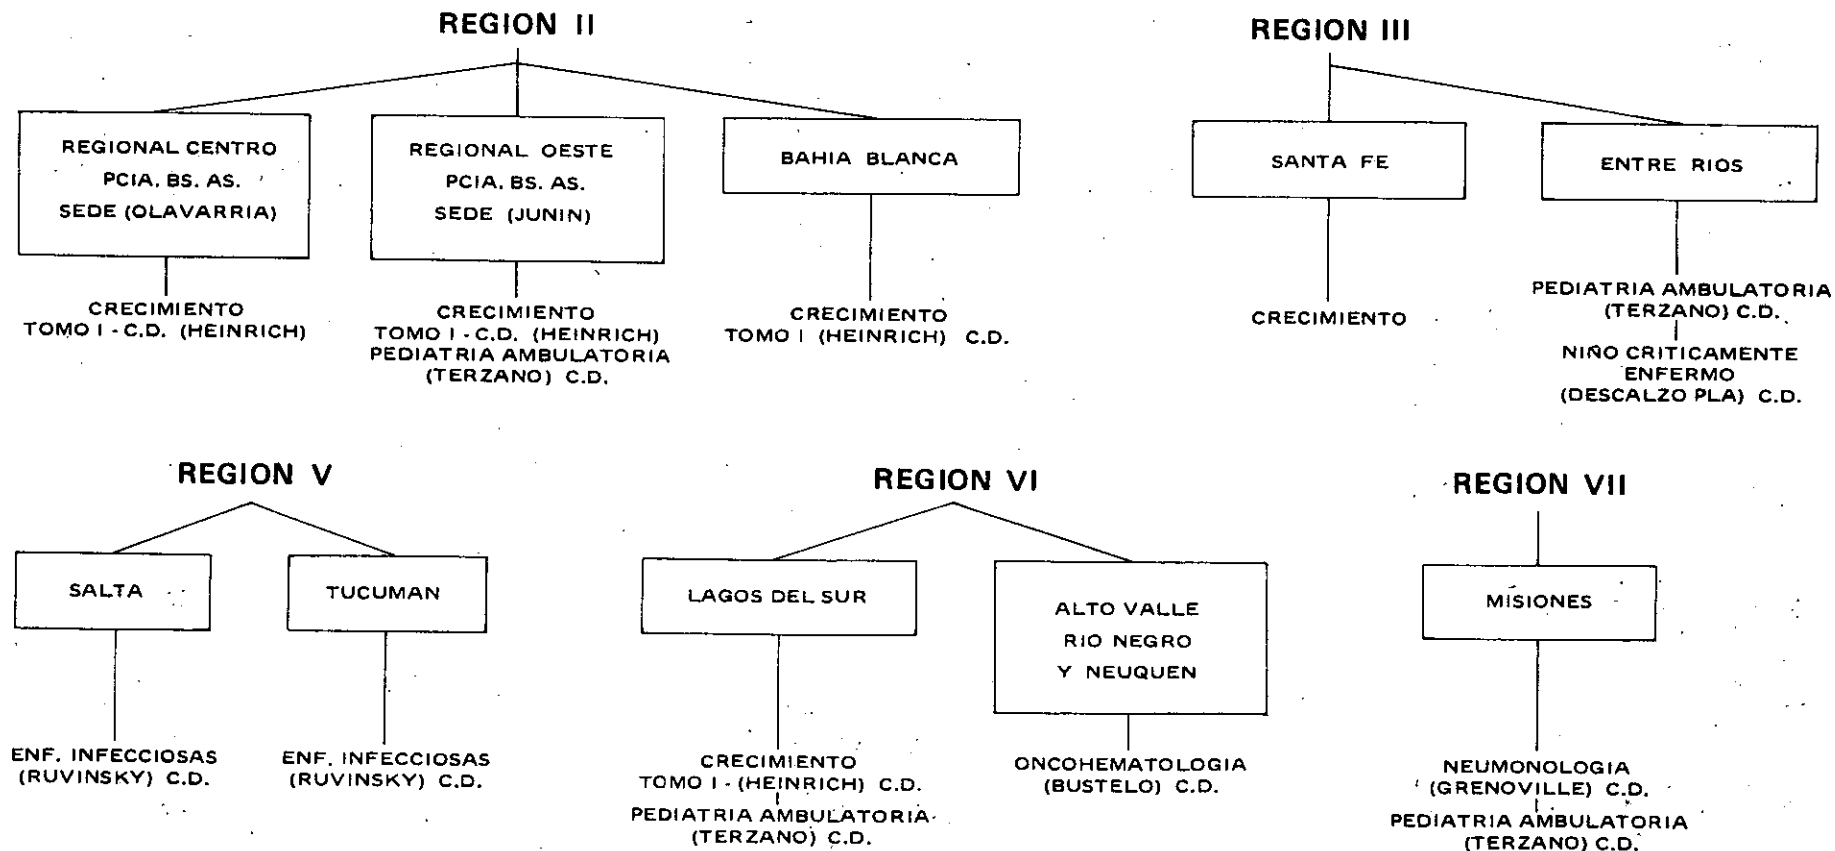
REGION II

REGIONAL CENTRO
PCIA. BS. AS.
SEDE (OLAVARRIA)

CRECIMIENTO
TOMO I - C.D. (HEINRICH)

REGIONAL OESTE
PCIA. BS. AS.
SEDE (JUNIN)

CRECIMIENTO
TOMO I - C.D. (HEINRICH)
PEDIATRIA AMBULATORIA
(TERZANO) C.D.

BAHIA BLANCA

CRECIMIENTO
TOMO I (HEINRICH) C.D.

REGION III

SANTA FE

CRECIMIENTO

ENTRE RIOS

PEDIATRIA AMBULATORIA
(TERZANO) C.D.
NIÑO CRITICAMENTE
ENFERMO
(DESCALZO PLA) C.D.

REGION V

SALTA

ENF. INFECCIOSAS
(RUVINSKY) C.D.

TUCUMAN

ENF. INFECCIOSAS
(RUVINSKY) C.D.

REGION VI

LAGOS DEL SUR

CRECIMIENTO
TOMO I - (HEINRICH) C.D.
PEDIATRIA AMBULATORIA
(TERZANO) C.D.

ALTO VALLE
RIO NEGRO
Y NEUQUEN

ONCOHEMATOLOGIA
(BUSTELO) C.D.

REGION VII

MISIONES

NEUMONOLOGIA
(GRENOVILLE) C.D.
PEDIATRIA AMBULATORIA
(TERZANO) C.D.